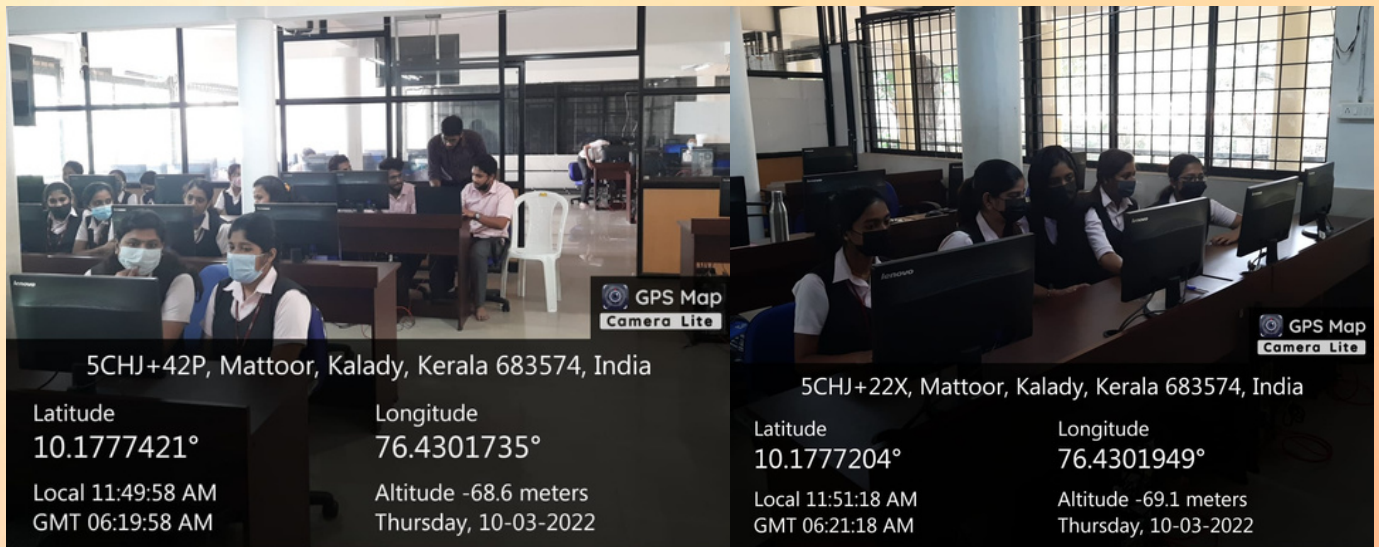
GPS Map
Camera Lite

5CHJ+42P, Mattoor, Kalady, Kerala 683574, India

Latitude
10.1777421°

Longitude
76.4301735°

Local 11:49:58 AM
GMT 06:19:58 AM

Altitude -68.6 meters
Thursday, 10-03-2022

GPS Map
Camera Lite

5CHJ+22X, Mattoor, Kalady, Kerala 683574, India

Latitude
10.1777204°

Longitude
76.4301949°

Local 11:51:18 AM
GMT 06:21:18 AM

Altitude -69.1 meters
Thursday, 10-03-2022